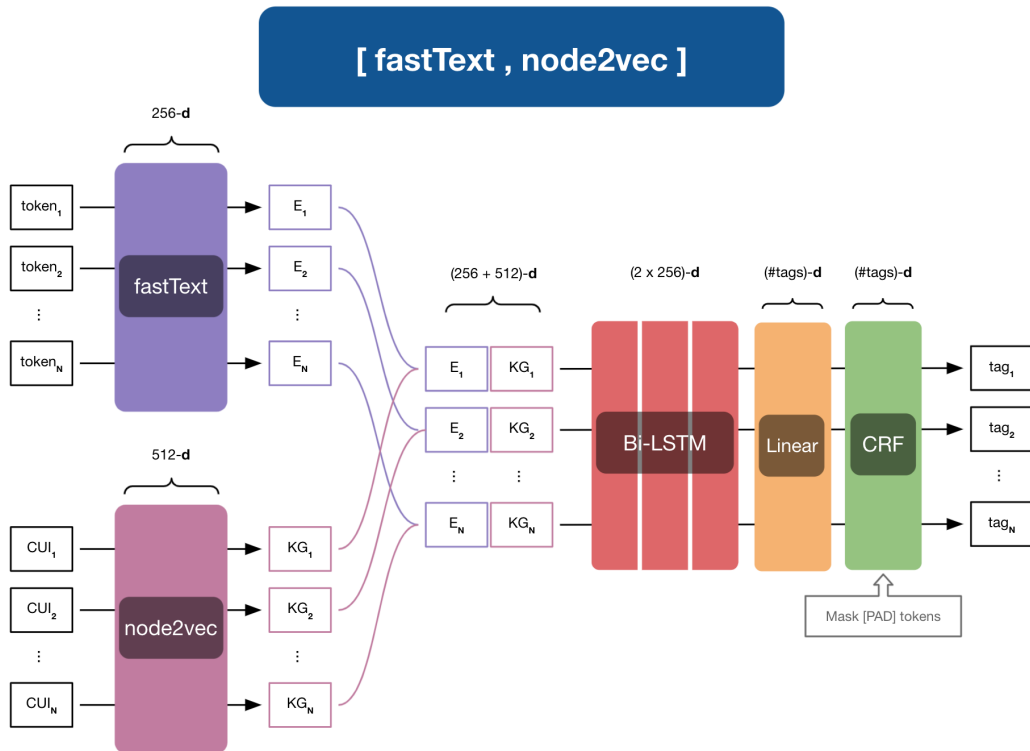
[ fastText , node2vec ]

256-**d**

$token_1$
$token_2$
⋮
$token_N$

fastText

$E_1$
$E_2$
⋮
$E_N$

512-**d**

$CUI_1$
$CUI_2$
⋮
$CUI_N$

node2vec

$KG_1$
$KG_2$
⋮
$KG_N$

(256 + 512)-**d**

| $E_1$ | $KG_1$ |
|---|---|
| $E_2$ | $KG_2$ |
| ⋮ | ⋮ |
| $E_N$ | $KG_N$ |

(2 x 256)-**d**

Bi-LSTM

(#tags)-**d**

Linear

(#tags)-**d**

CRF

Mask [PAD] tokens

$tag_1$
$tag_2$
⋮
$tag_N$